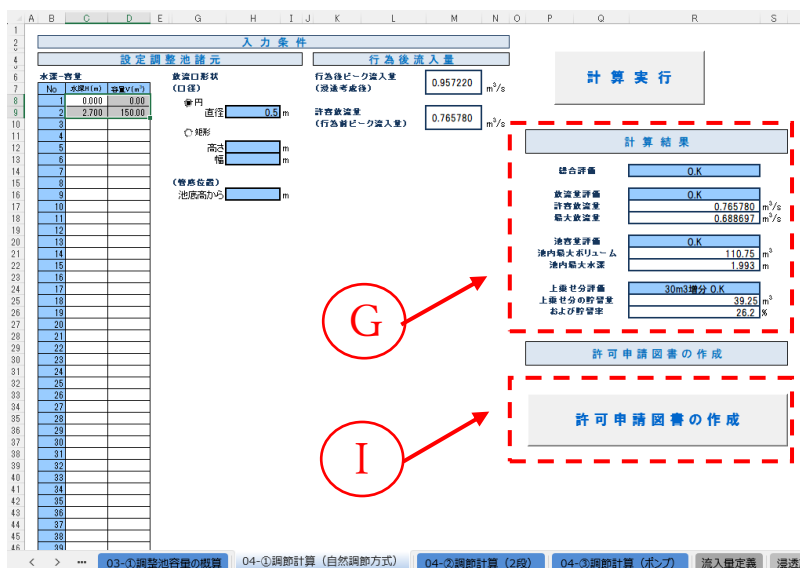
A B C D E G H I J K L M N O P Q R S

入力条件

設定調整池諸元

行為後流入量

水深ー容量

| No | 水深H(m) | 容量V(m³) |
|---|---|---|
| 1 | 0.000 | 0.00 |
| 2 | 2.700 | 150.00 |
| 3 | | |
| 4 | | |
| 5 | | |
| 6 | | |
| 7 | | |
| 8 | | |
| 9 | | |
| 10 | | |
| 11 | | |
| 12 | | |
| 13 | | |
| 14 | | |
| 15 | | |
| 16 | | |
| 17 | | |
| 18 | | |
| 19 | | |
| 20 | | |
| 21 | | |
| 22 | | |
| 23 | | |
| 24 | | |
| 25 | | |
| 26 | | |
| 27 | | |
| 28 | | |
| 29 | | |
| 30 | | |
| 31 | | |
| 32 | | |
| 33 | | |
| 34 | | |
| 35 | | |
| 36 | | |
| 37 | | |
| 38 | | |
| 39 | | |

放流口形状
(口径)
円
直径 0.5 m
矩形
高さ m
幅 m

(管底位置)
池底高から m

行為後ピーク流入量
(浸透考慮後) 0.957220 m³/s

許容放流量
(行為前ピーク流入量) 0.765780 m³/s

計算実行

計算結果

総合評価 O.K

放流量評価 O.K
許容放流量 0.765780 m³/s
最大放流量 0.688697 m³/s

池容量評価 O.K
池内最大ボリューム 110.75 m³
池内最大水深 1.993 m

上乗せ分評価 30m3増分 O.K
上乗せ分の貯留量 39.25 m³
および貯留率 26.2 %

G

許可申請図書の作成

許可申請図書の作成

I

03-①調整池容量の概算 04-①調節計算(自然調節方式) 04-②調節計算(2段) 04-③調節計算(ポンプ) 流入量定義 浸透